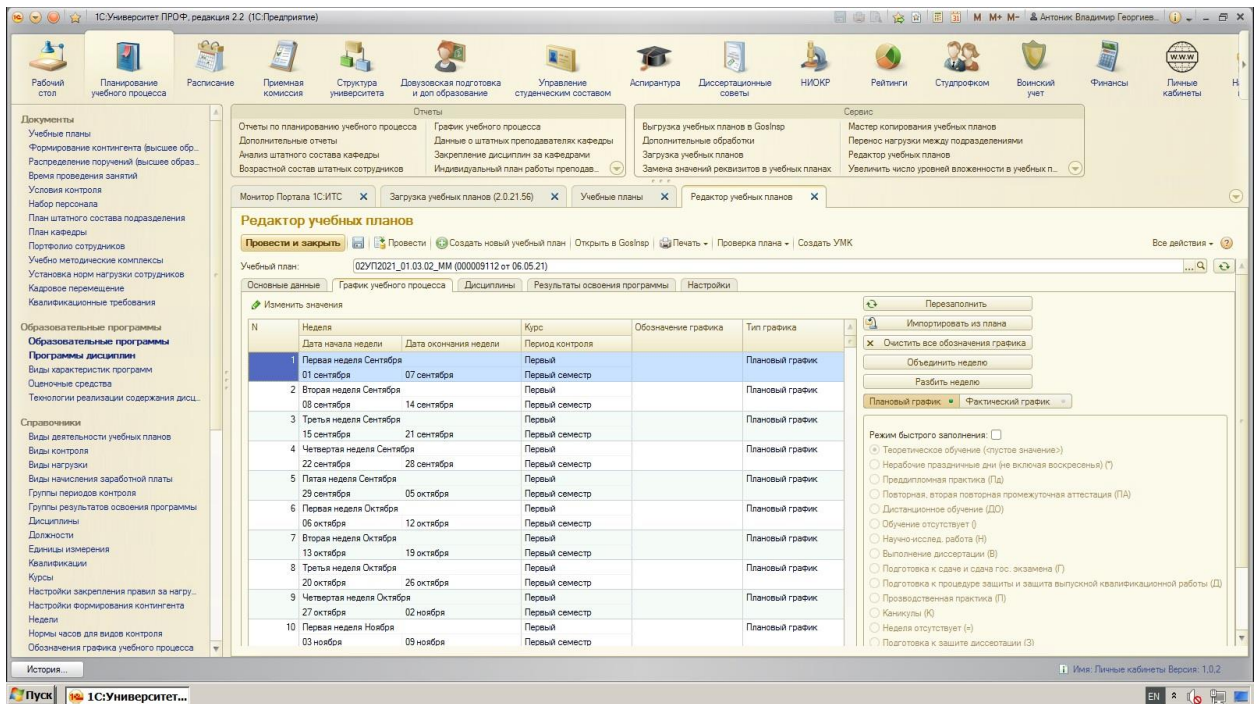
1С:Университет ПРОФ, редакция 2.2 (1С:Предприятие)

M M+ M- Антоник Владимир Георгиев...

Рабочий стол
Планирование учебного процесса
Расписание
Приемная комиссия
Структура университета
Довузовская подготовка и доп образование
Управление студенческим составом
Аспирантура
Диссертационные советы
НИОКР
Рейтинги
Студпрофком
Воинский учет
Финансы
Личные кабинеты

Документы
Учебные планы
Формирование контингента (высшее обр...
Распределение поручений (высшее образ...
Время проведения занятий
Условия контроля
Набор персонала
План штатного состава подразделения
План кафедры
Портфолио сотрудников
Учебно методические комплексы
Установка норм нагрузки сотрудников
Кадровое перемещение
Квалификационные требования

Образовательные программы
Образовательные программы
Программы дисциплин
Виды характеристик программ
Оценочные средства
Технологии реализации содержания дисц...

Справочники
Виды деятельности учебных планов
Виды контроля
Виды нагрузки
Виды начисления заработной платы
Группы периодов контроля
Группы результатов освоения программы
Дисциплины
Должности
Единицы измерения
Квалификации
Курсы
Настройки закрепления правил за нагру...
Настройки формирования контингента
Недели
Нормы часов для видов контроля
Обозначения графика учебного процесса

Отчеты
Отчеты по планированию учебного процесса
Дополнительные отчеты
Анализ штатного состава кафедры
Возрастной состав штатных сотрудников
График учебного процесса
Данные о штатных преподавателях кафедры
Закрепление дисциплин за кафедрами
Индивидуальный план работы преподав...
Выгрузка учебных планов в GosInsp
Дополнительные обработки
Загрузка учебных планов
Замена значений реквизитов в учебных планах

Сервис
Мастер копирования учебных планов
Перенос нагрузки между подразделениями
Редактор учебных планов
Увеличить число уровней вложенности в учебных п...

Монитор Портала 1С:ИТС | Загрузка учебных планов (2.0.21.56) | Учебные планы | Редактор учебных планов

Редактор учебных планов

Провести и закрыть | Провести | Создать новый учебный план | Открыть в GosInsp | Печать | Проверка плана | Создать УМК | Все действия

Учебный план: 02УП2021_01.03.02_ММ (000009112 от 06.05.21)

Основные данные | График учебного процесса | Дисциплины | Результаты освоения программы | Настройки

Изменить значения

| N | Неделя / Дата начала недели | Дата окончания недели | Курс / Период контроля | Обозначение графика | Тип графика |
|---|---|---|---|---|---|
| 1 | Первая неделя Сентября / 01 сентября | 07 сентября | Первый / Первый семестр | | Плановый график |
| 2 | Вторая неделя Сентября / 08 сентября | 14 сентября | Первый / Первый семестр | | Плановый график |
| 3 | Третья неделя Сентября / 15 сентября | 21 сентября | Первый / Первый семестр | | Плановый график |
| 4 | Четвертая неделя Сентября / 22 сентября | 28 сентября | Первый / Первый семестр | | Плановый график |
| 5 | Пятая неделя Сентября / 29 сентября | 05 октября | Первый / Первый семестр | | Плановый график |
| 6 | Первая неделя Октября / 06 октября | 12 октября | Первый / Первый семестр | | Плановый график |
| 7 | Вторая неделя Октября / 13 октября | 19 октября | Первый / Первый семестр | | Плановый график |
| 8 | Третья неделя Октября / 20 октября | 26 октября | Первый / Первый семестр | | Плановый график |
| 9 | Четвертая неделя Октября / 27 октября | 02 ноября | Первый / Первый семестр | | Плановый график |
| 10 | Первая неделя Ноября / 03 ноября | 09 ноября | Первый / Первый семестр | | Плановый график |

Перезаполнить
Импортировать из плана
Очистить все обозначения графика
Объединить неделю
Разбить неделю
Плановый график | Фактический график

Режим быстрого заполнения:
Теоретическое обучение (пустое значение>)
Нерабочие праздничные дни (не включая воскресенья) (*)
Преддипломная практика (Пд)
Повторная, вторая повторная промежуточная аттестация (ПА)
Дистанционное обучение (ДО)
Обучение отсутствует ()
Научно-исслед. работа (Н)
Выполнение диссертации (В)
Подготовка к сдаче и сдача гос. экзамена (Г)
Подготовка к процедуре защиты и защита выпускной квалификационной работы (Д)
Производственная практика (П)
Каникулы (К)
Неделя отсутствует (=)
Подготовка к защите диссертации (З)

История...
Имя: Личные кабинеты Версия: 1.0.2
Пуск | 1С:Университет...
EN